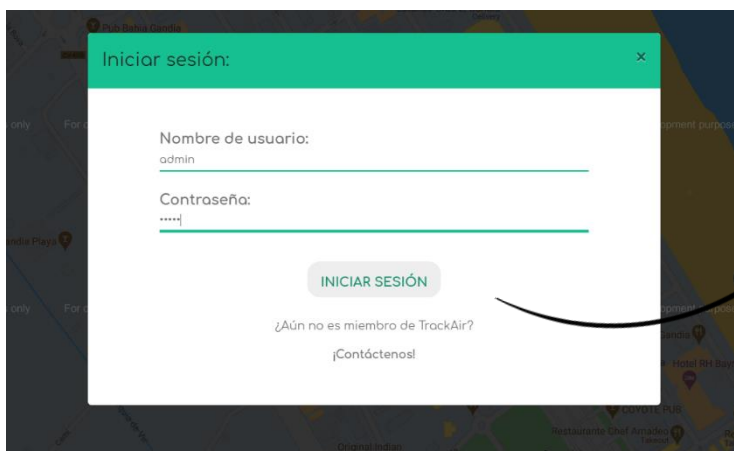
Pub Bahía Gandía

Iniciar sesión:

×

only For

opment purpose

Nombre de usuario:
admin

Contraseña:
•••••

andia Playa

INICIAR SESIÓN

only For

opment purpose

¿Aún no es miembro de TrackAir?

¡Contáctenos!

Gandía

Hotel RH Bay

COYOTE PUB

Restaurante Chef Amadeo

Original Indian